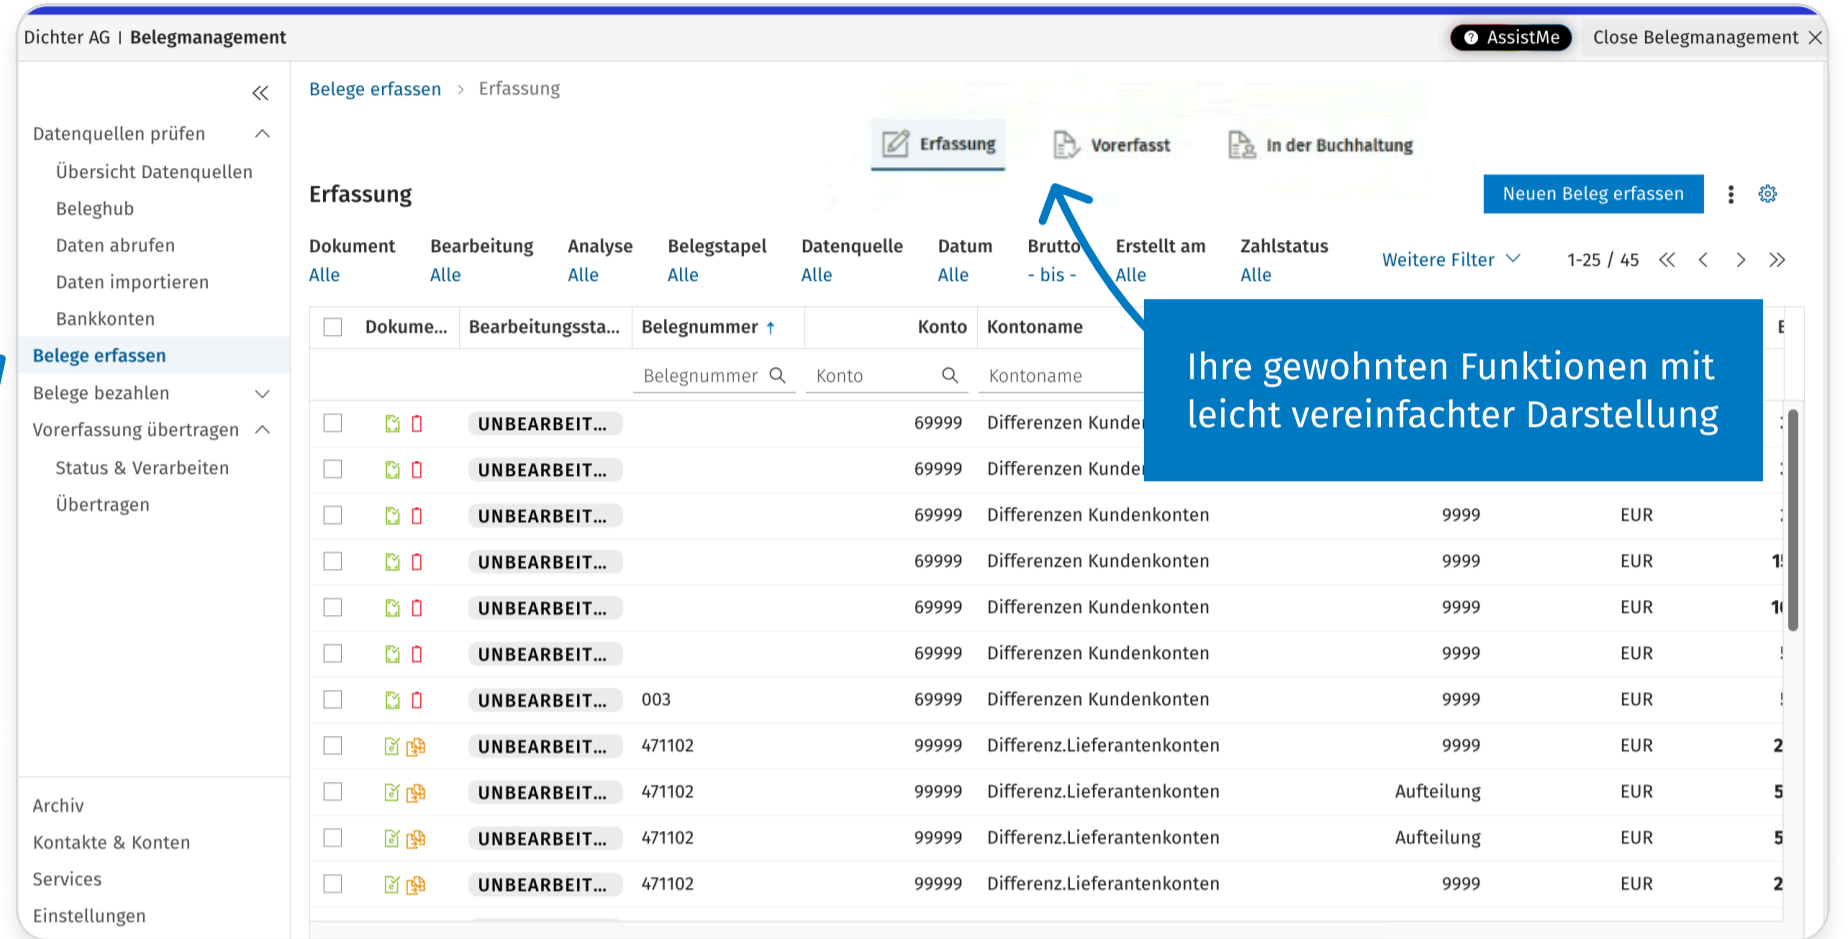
Dichter AG | Belegmanagement

AssistMe Close Belegmanagement

Datenquellen prüfen
Übersicht Datenquellen
Beleghub
Daten abrufen
Daten importieren
Bankkonten
Belege erfassen
Belege bezahlen
Vorerfassung übertragen
Status & Verarbeiten
Übertragen

Archiv
Kontakte & Konten
Services
Einstellungen

Belege erfassen > Erfassung

Erfassung Vorerfasst In der Buchhaltung

Erfassung

Neuen Beleg erfassen

| Dokument | Bearbeitung | Analyse | Belegstapel | Datenquelle | Datum | Brutto | Erstellt am | Zahlstatus |
|---|---|---|---|---|---|---|---|---|
| Alle | Alle | Alle | Alle | Alle | Alle | - bis - | Alle | Alle |

Weitere Filter

1-25 / 45

Ihre gewohnten Funktionen mit leicht vereinfachter Darstellung

| Dokume... | Bearbeitungssta... | Belegnummer ↑ | Konto | Kontoname | | | E |
|---|---|---|---|---|---|---|---|
| | | Belegnummer | Konto | Kontoname | | | |
| | UNBEARBEIT... | | 69999 | Differenzen Kunde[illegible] | | | |
| | UNBEARBEIT... | | 69999 | Differenzen Kunde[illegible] | | | |
| | UNBEARBEIT... | | 69999 | Differenzen Kundenkonten | 9999 | EUR | |
| | UNBEARBEIT... | | 69999 | Differenzen Kundenkonten | 9999 | EUR | 1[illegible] |
| | UNBEARBEIT... | | 69999 | Differenzen Kundenkonten | 9999 | EUR | 1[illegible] |
| | UNBEARBEIT... | | 69999 | Differenzen Kundenkonten | 9999 | EUR | |
| | UNBEARBEIT... | 003 | 69999 | Differenzen Kundenkonten | 9999 | EUR | |
| | UNBEARBEIT... | 471102 | 99999 | Differenz.Lieferantenkonten | 9999 | EUR | 2 |
| | UNBEARBEIT... | 471102 | 99999 | Differenz.Lieferantenkonten | Aufteilung | EUR | 5 |
| | UNBEARBEIT... | 471102 | 99999 | Differenz.Lieferantenkonten | Aufteilung | EUR | 5 |
| | UNBEARBEIT... | 471102 | 99999 | Differenz.Lieferantenkonten | 9999 | EUR | 2 |